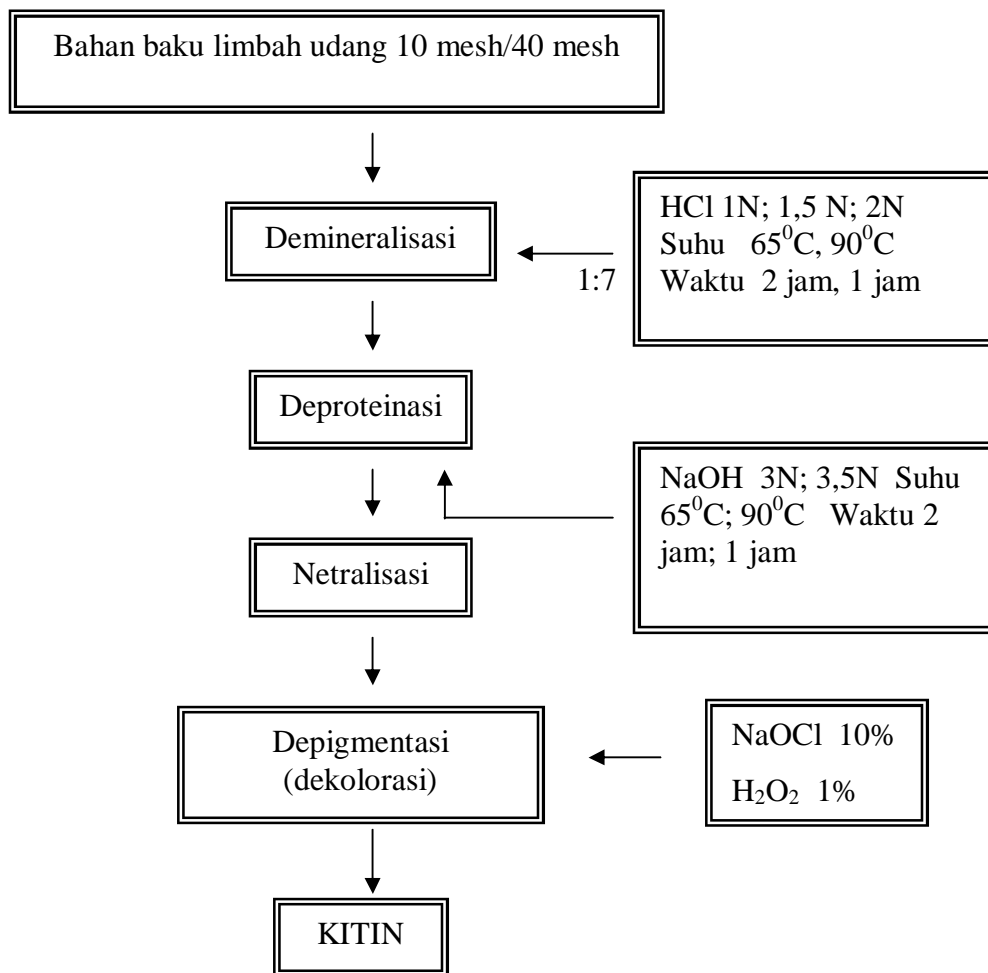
Bahan baku limbah udang 10 mesh/40 mesh

Demineralisasi

HCl 1N; 1,5 N; 2N
Suhu $65^0$C, $90^0$C
Waktu 2 jam, 1 jam

1:7

Deproteinasi

NaOH 3N; 3,5N Suhu $65^0$C; $90^0$C Waktu 2 jam; 1 jam

Netralisasi

Depigmentasi
(dekolorasi)

NaOCl 10%
$H_2O_2$ 1%

KITIN